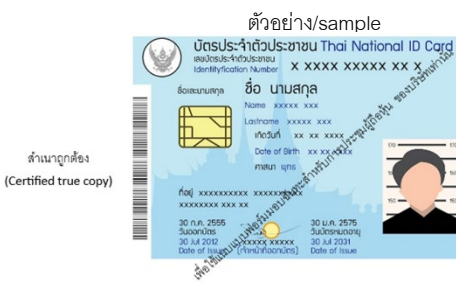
ตัวอย่าง/sample

บัตรประจำตัวประชาชน Thai National ID Card
เลขประจำตัวประชาชน
Identification Number
X XXXX XXXXX XX X
ชื่อตัวและชื่อสกุล
ชื่อ นามสกุล
Name xxxxx xxx
Lastname xxxxx xxx
เกิดวันที่ xx xx xxxx
Date of Birth xx xx xxxx
ศาสนา พุทธ
ที่อยู่ xxxxxxxxxx xxxxxxxxxx
xxxxxxxxx xxx xx
30 ก.ค. 2555
วันออกบัตร
30 Jul 2012
Date of Issue
xxxxx xxxxx
(เจ้าหน้าที่ออกบัตร)
30 ม.ค. 2575
วันบัตรหมดอายุ
30 Jul 2031
Date of Issue

สำเนาถูกต้อง
(Certified true copy)

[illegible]